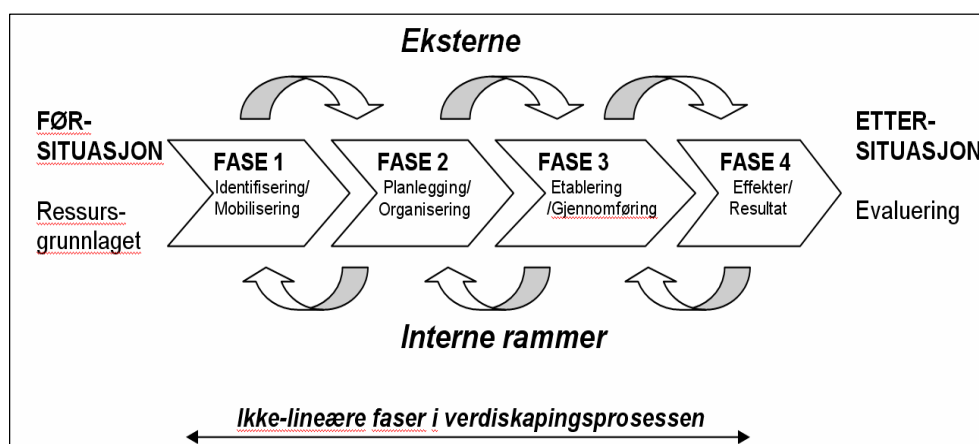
Eksterne

FØR-SITUASJON

Ressursgrunnlaget

FASE 1
Identifisering/ Mobilisering

FASE 2
Planlegging/ Organisering

FASE 3
Etablering /Gjennomføring

FASE 4
Effekter/ Resultat

ETTER-SITUASJON

Evaluering

Interne rammer

Ikke-lineære faser i verdiskapingsprosessen